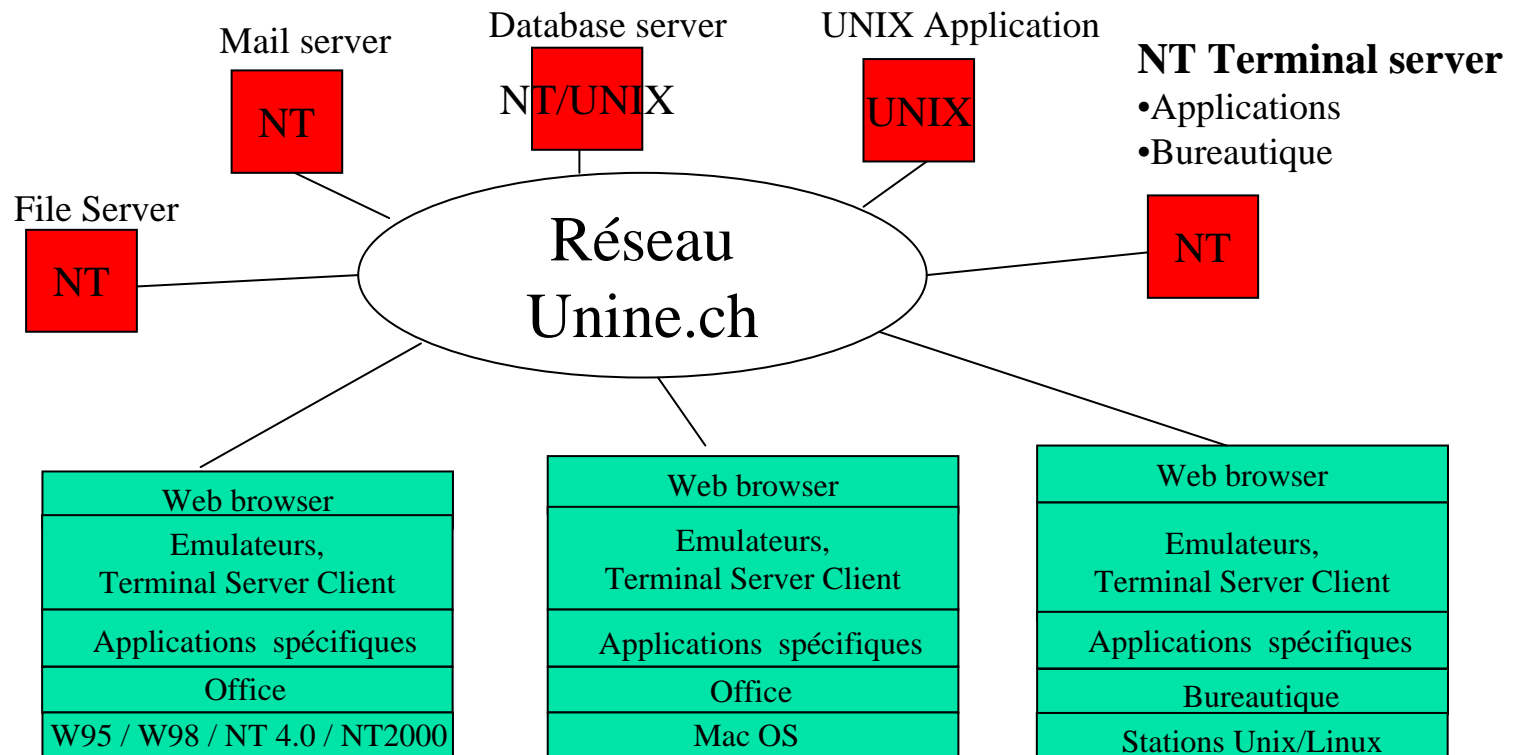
Mail server
NT

Database server
NT/UNIX

UNIX Application
UNIX

**NT Terminal server**
•Applications
•Bureautique

File Server
NT

Réseau
Unine.ch

NT

Web browser
Emulateurs,
Terminal Server Client
Applications spécifiques
Office
W95 / W98 / NT 4.0 / NT2000

Web browser
Emulateurs,
Terminal Server Client
Applications spécifiques
Office
Mac OS

Web browser
Emulateurs,
Terminal Server Client
Applications spécifiques
Bureautique
Stations Unix/Linux